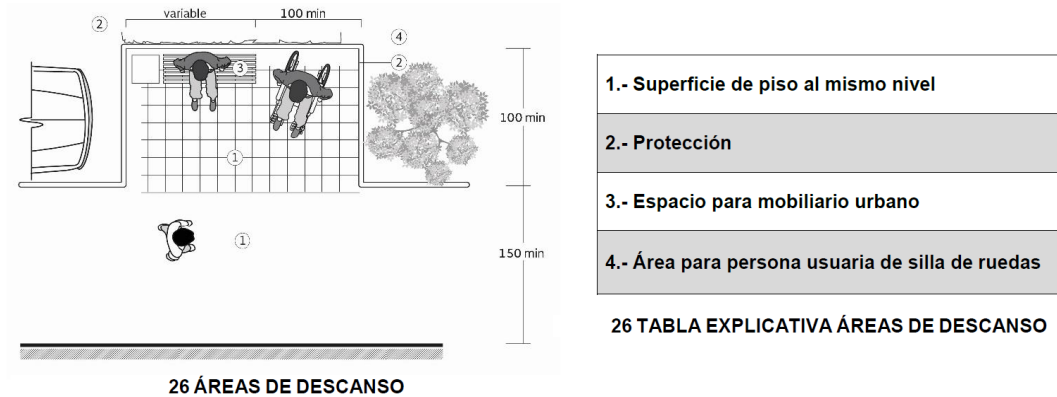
variable 100 min

② ④

③ ②

100 min

①

①

150 min

26 ÁREAS DE DESCANSO

| 1.- Superficie de piso al mismo nivel |
|---|
| 2.- Protección |
| 3.- Espacio para mobiliario urbano |
| 4.- Área para persona usuaria de silla de ruedas |

26 TABLA EXPLICATIVA ÁREAS DE DESCANSO